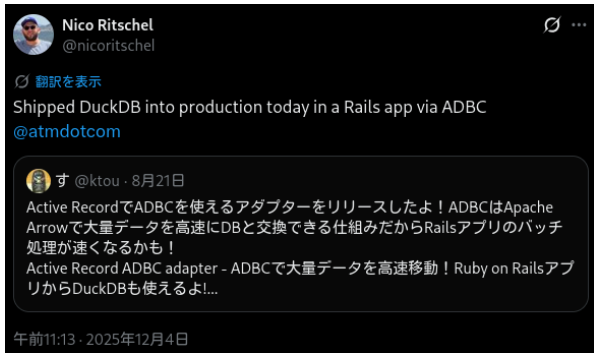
Nico Ritschel
@nicoritschel

翻訳を表示

Shipped DuckDB into production today in a Rails app via ADBC @atmdotcom

す @ktou · 8月21日
Active RecordでADBCを使えるアダプターをリリースしたよ！ADBCはApache Arrowで大量データを高速にDBと交換できる仕組みだからRailsアプリのバッチ処理が速くなるかも！
Active Record ADBC adapter - ADBCで大量データを高速移動！Ruby on RailsアプリからDuckDBも使えるよ!...

午前11:13 · 2025年12月4日